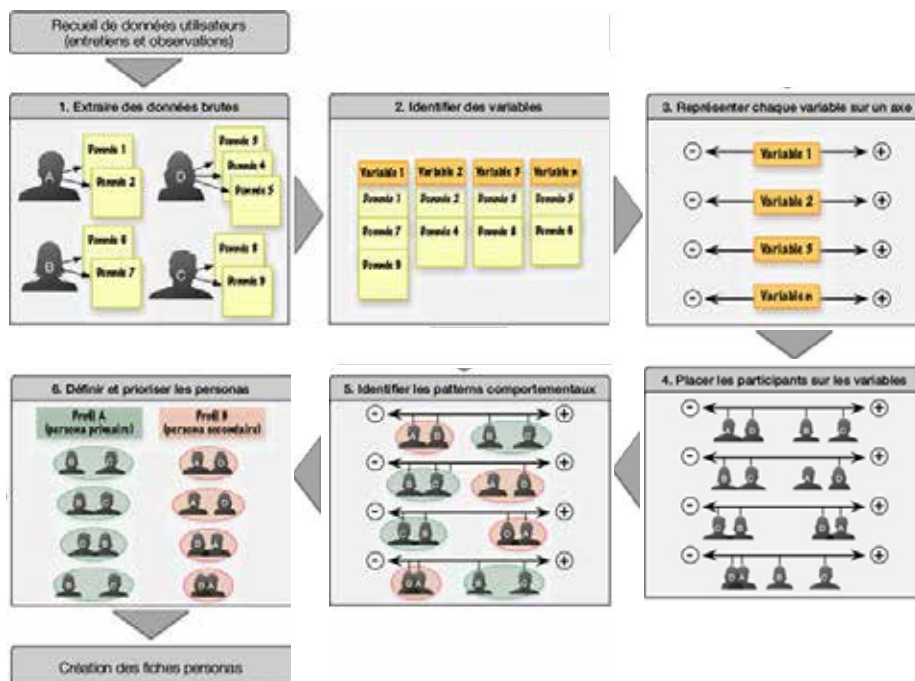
Recueil de données utilisateurs (entretiens et observations)

1. Extraire des données brutes

A
Donnée 1
Donnée 2

D
Donnée 3
Donnée 4
Donnée 5

B
Donnée 6
Donnée 7

C
Donnée 8
Donnée 9

2. Identifier des variables

| Variable 1 | Variable 2 | Variable 3 | Variable n |
|---|---|---|---|
| Donnée 1 | Donnée 2 | Donnée 3 | Donnée 5 |
| Donnée 7 | Donnée 4 | Donnée 8 | Donnée 6 |
| Donnée 9 | | | |

3. Représenter chaque variable sur un axe

- Variable 1 +
- Variable 2 +
- Variable 3 +
- Variable n +

4. Placer les participants sur les variables

- +
- +
- +
- +

5. Identifier les patterns comportementaux

- +
- +
- +
- +

6. Définir et prioriser les personas

Profil A (persona primaire)
Profil B (persona secondaire)

Création des fiches personas